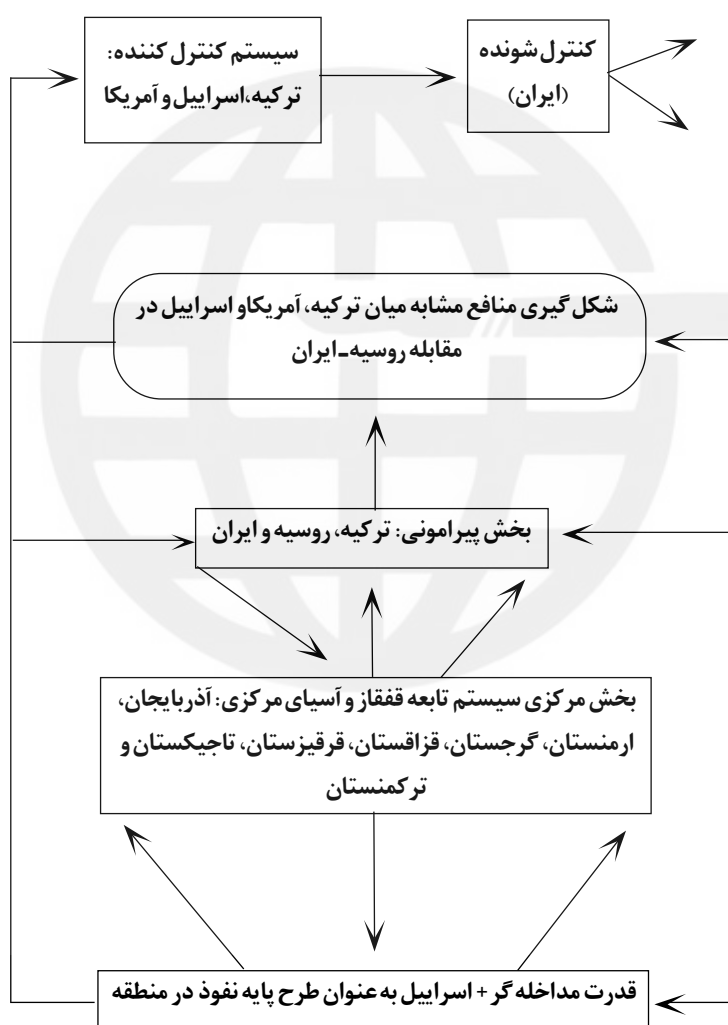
سیستم کنترل کننده:
ترکیه، اسراییل و آمریکا

کنترل شونده
(ایران)

شکل گیری منافع مشابه میان ترکیه، آمریکا و اسراییل در مقابله روسیه ـ ایران

بخش پیرامونی: ترکیه، روسیه و ایران

بخش مرکزی سیستم تابعه قفقاز و آسیای مرکزی: آذربایجان، ارمنستان، گرجستان، قزاقستان، قرقیزستان، تاجیکستان و ترکمنستان

قدرت مداخله گر + اسراییل به عنوان طرح پایه نفوذ در منطقه